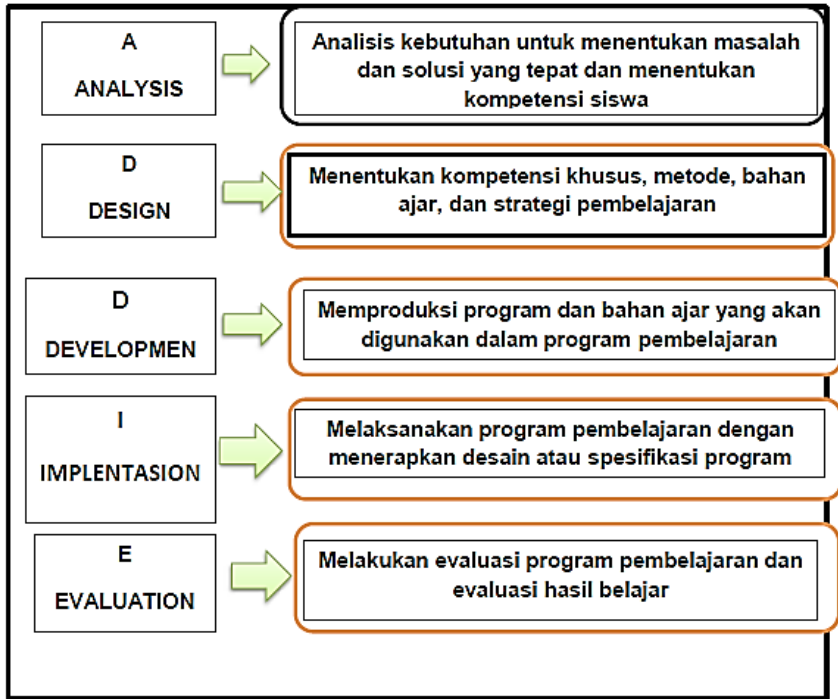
A
ANALYSIS

Analisis kebutuhan untuk menentukan masalah dan solusi yang tepat dan menentukan kompetensi siswa

D
DESIGN

Menentukan kompetensi khusus, metode, bahan ajar, dan strategi pembelajaran

D
DEVELOPMEN

Memproduksi program dan bahan ajar yang akan digunakan dalam program pembelajaran

I
IMPLENTASION

Melaksanakan program pembelajaran dengan menerapkan desain atau spesifikasi program

E
EVALUATION

Melakukan evaluasi program pembelajaran dan evaluasi hasil belajar